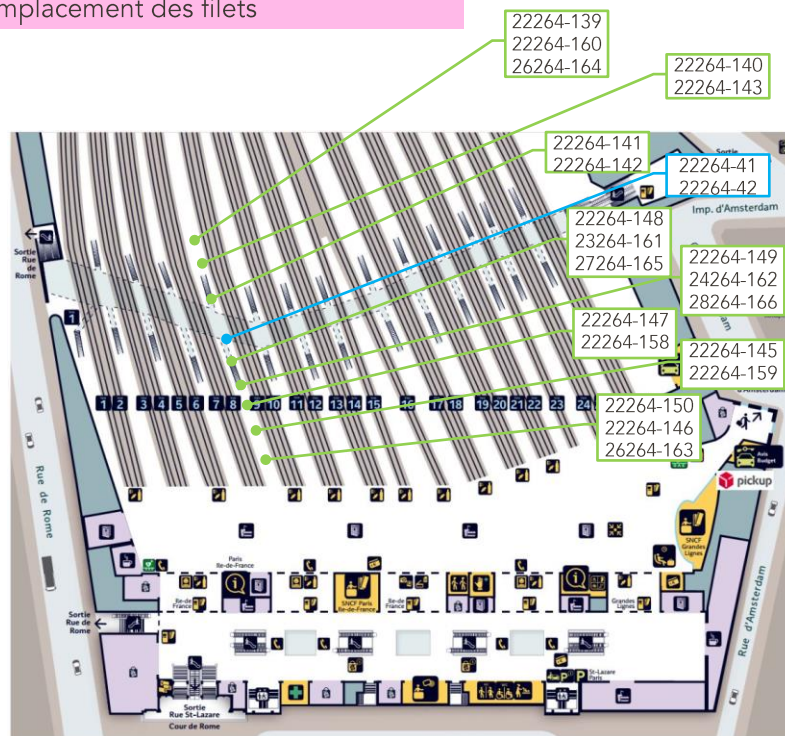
mplacement des filets

22264-139
22264-160
26264-164

22264-140
22264-143

22264-141
22264-142

22264-41
22264-42

22264-148
23264-161
27264-165

22264-149
24264-162
28264-166

22264-147
22264-158

22264-145
22264-159

22264-150
22264-146
26264-163

Sortie
Imp. d'Amsterdam

Sortie Rue de Rome

1 2 3 4 5 6 7 8 9 10 11 12 13 14 15 16 17 18 19 20 21 22 23 24

d'Amsterdam

Avis Budget

pickup

Rue de Rome

SNCF Grandes Lignes

Paris Île-de-France

Île-de-France

SNCF Paris Île-de-France

Île-de-France

Grandes Lignes

Rue d'Amsterdam

Sortie Rue de Rome

St-Lazare Paris

Sortie Rue St-Lazare
Cour de Rome